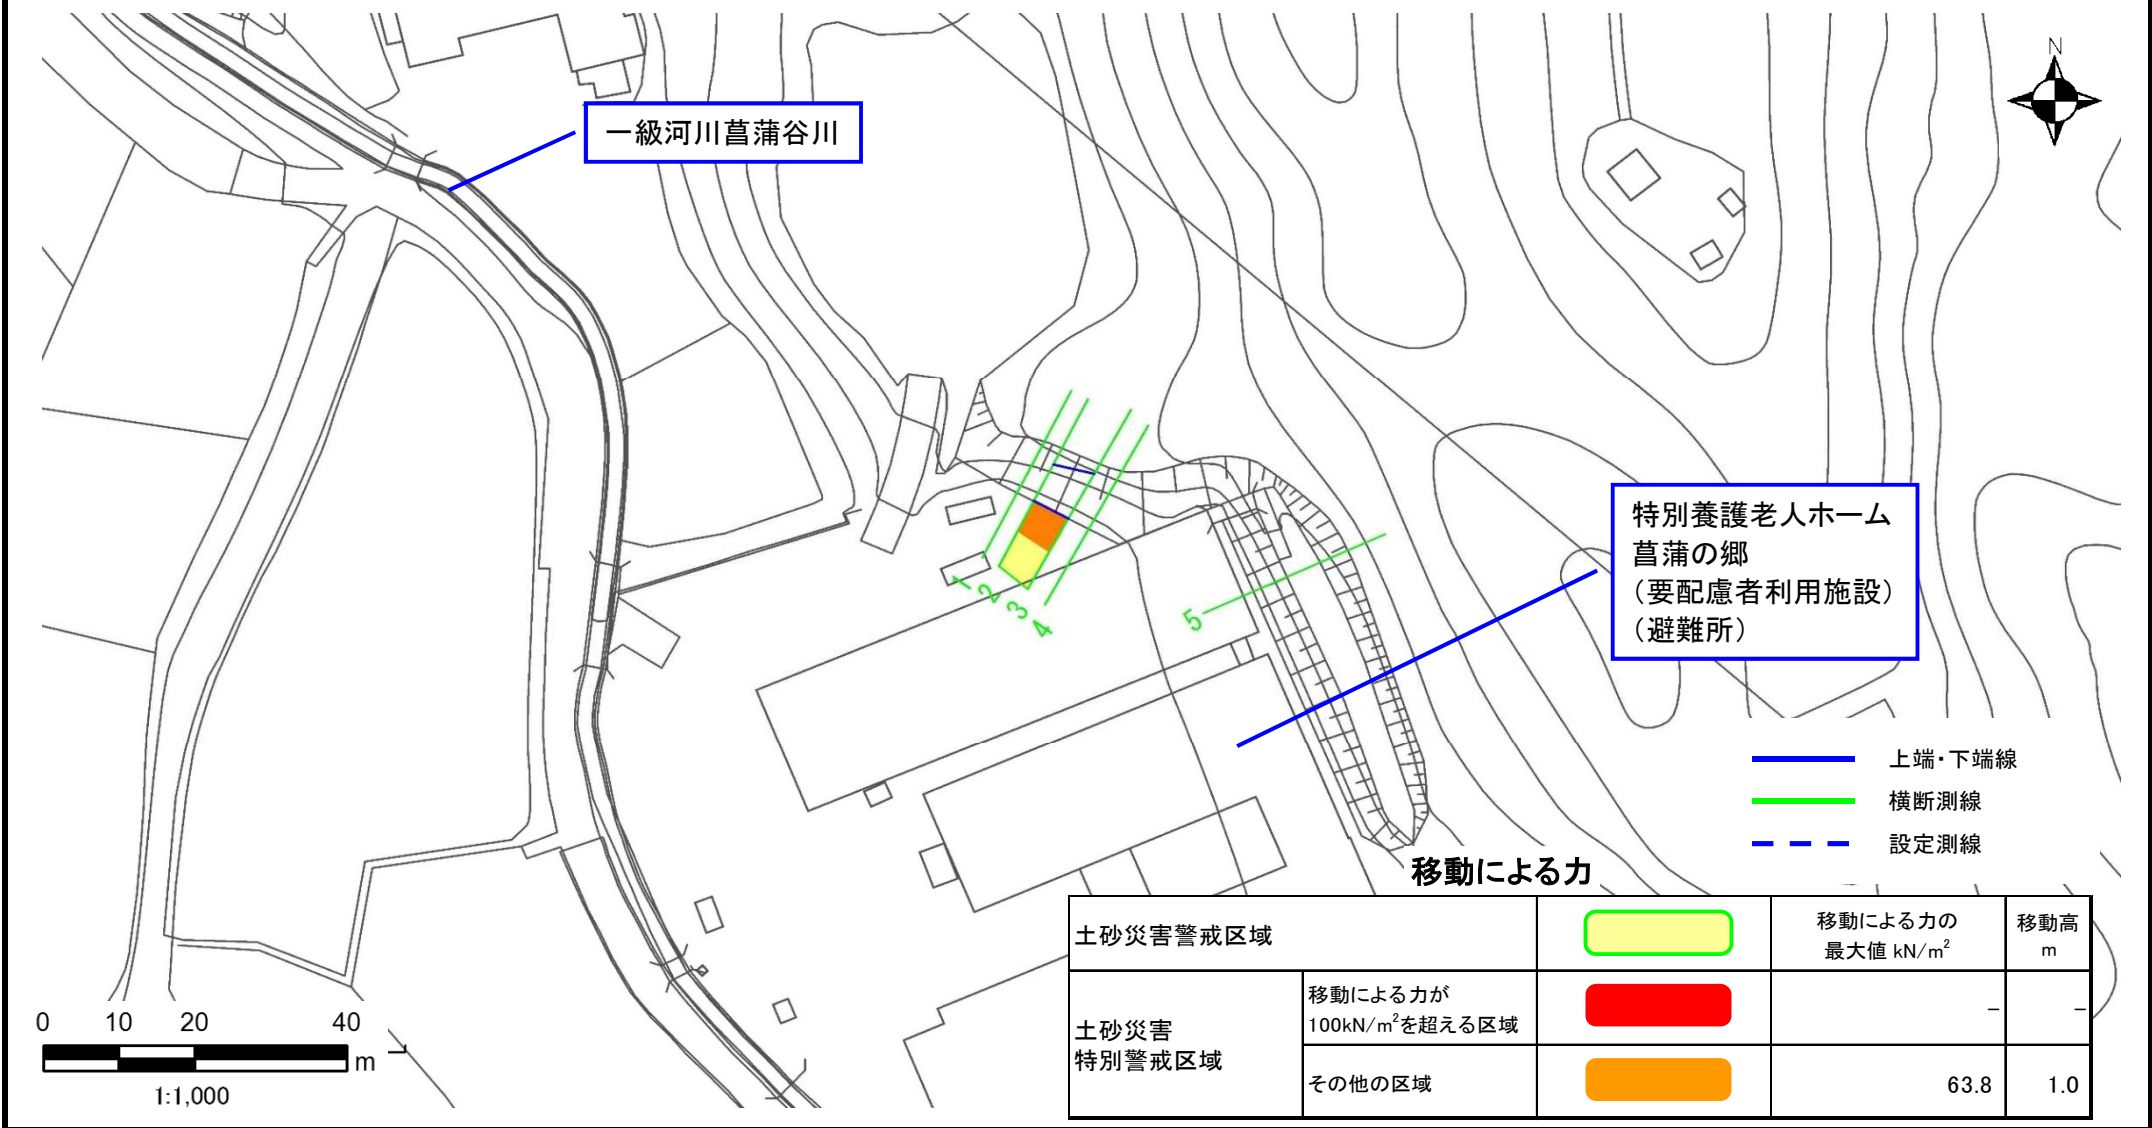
N

一級河川菖蒲谷川

特別養護老人ホーム
菖蒲の郷
（要配慮者利用施設）
（避難所）

1 2 3 4 5

上端・下端線
横断測線
設定測線

移動による力

| 土砂災害警戒区域 | | | 移動による力の最大値 kN/m$^2$ | 移動高 m |
|---|---|---|---|---|
| 土砂災害特別警戒区域 | 移動による力が100kN/m$^2$を超える区域 | | – | – |
| | その他の区域 | | 63.8 | 1.0 |

0 10 20 40
m
1:1,000